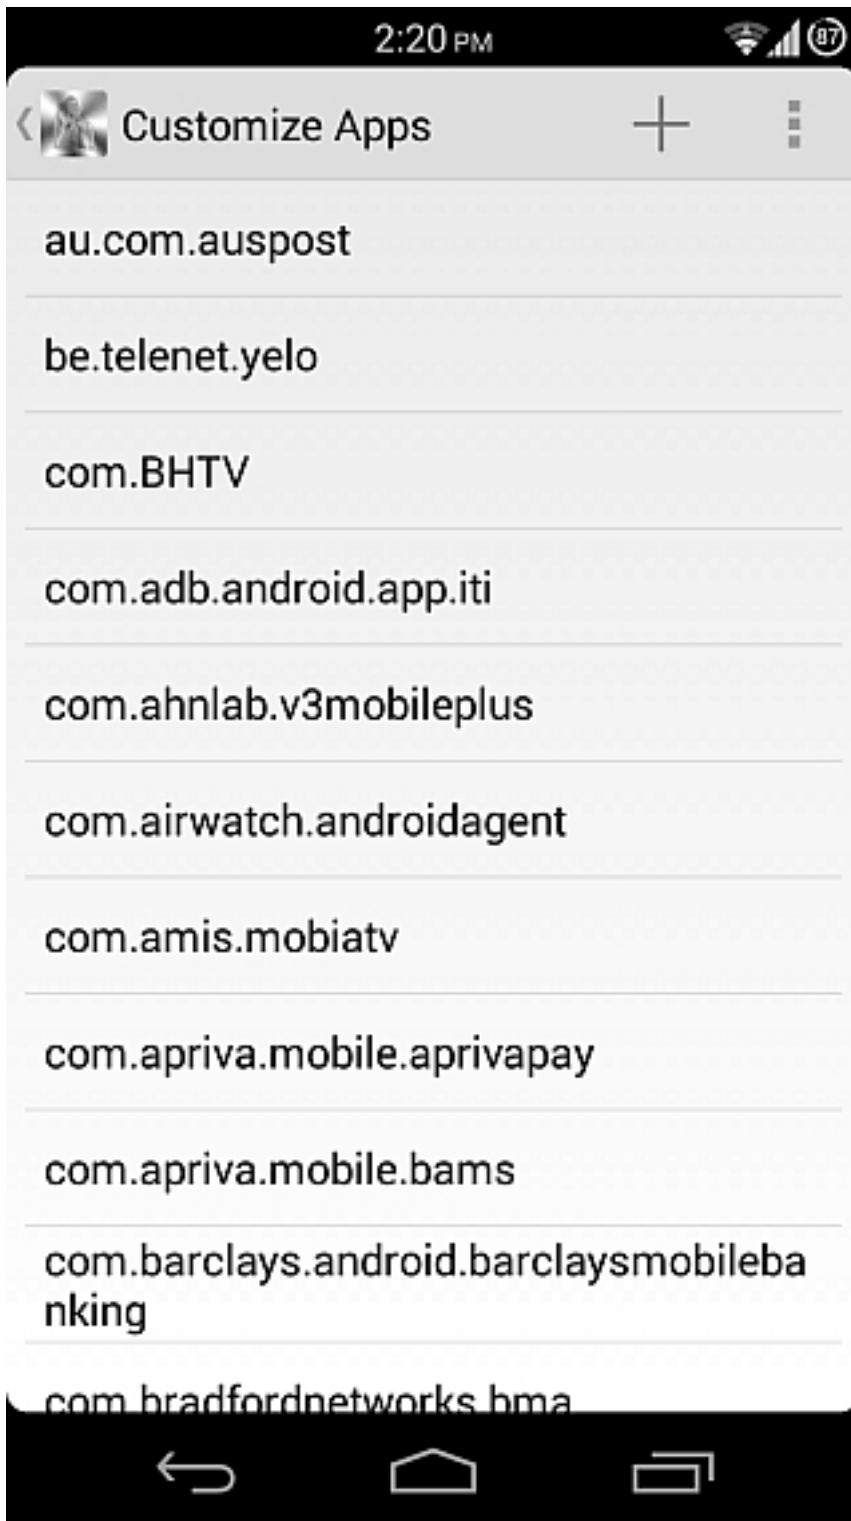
2:20 PM 87

Customize Apps

au.com.auspost

be.telenet.yelo

com.BHTV

com.adb.android.app.iti

com.ahnlab.v3mobileplus

com.airwatch.androidagent

com.amis.mobiatv

com.apriva.mobile.aprivapay

com.apriva.mobile.bams

com.barclays.android.barclaysmobilebanking

com.bradfordnetworks.bma